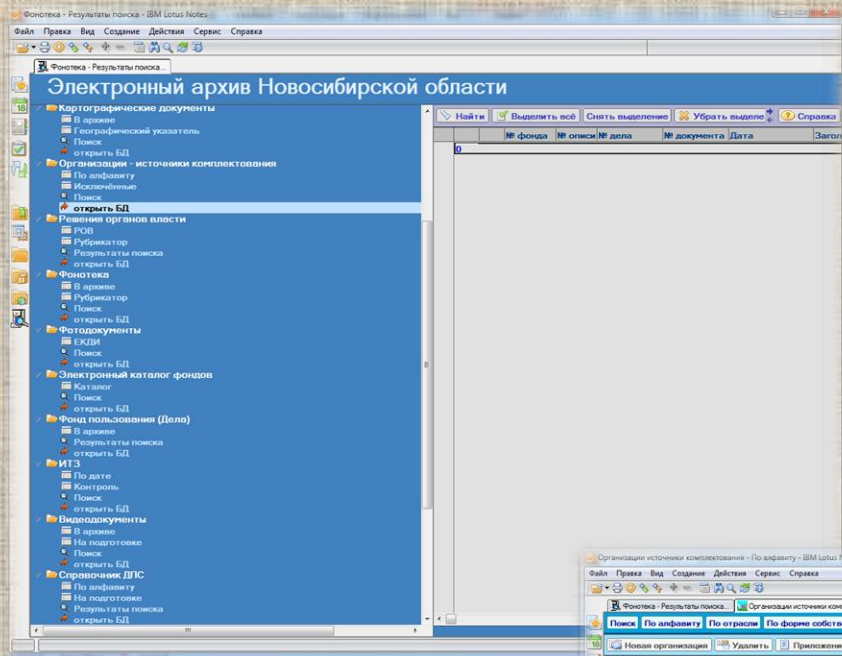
Фонотека - Результаты поиска - IBM Lotus Notes

Файл Правка Вид Создание Действия Сервис Справка

Фонотека - Результаты поиска...

Электронный архив Новосибирской области

Картографические документы
В архиве
Географический указатель
Поиск
открыть БД
Организации - источники комплектования
По алфавиту
Исключённые
Поиск
открыть БД
Решения органов власти
РОВ
Рубрикатор
Результаты поиска
открыть БД
Фонотека
В архиве
Рубрикатор
Поиск
открыть БД
Фотодокументы
ЕКДИ
Поиск
открыть БД
Электронный каталог фондов
Каталог
Поиск
открыть БД
Фонд пользования (Дела)
В архиве
Результаты поиска
открыть БД
ИТЗ
По дате
Контроль
Поиск
открыть БД
Видеодокументы
В архиве
На подготовке
Поиск
открыть БД
Справочник ДПС
По алфавиту
На подготовке
Результаты поиска
открыть БД

Найти | Выделить всё | Снять выделение | Убрать выделе | Справка

| № фонда | № описи | № дела | № документа | Дата | Загол |
|---|---|---|---|---|---|

0

Организации источники комплектования - По алфавиту - IBM Lotus N

Файл Правка Вид Создание Действия Сервис Справка

Фонотека - Результаты поиска... | Организации источники комп

Поиск | По алфавиту | По отрасли | По форме собств

Новая организация | Удалить | Приложени